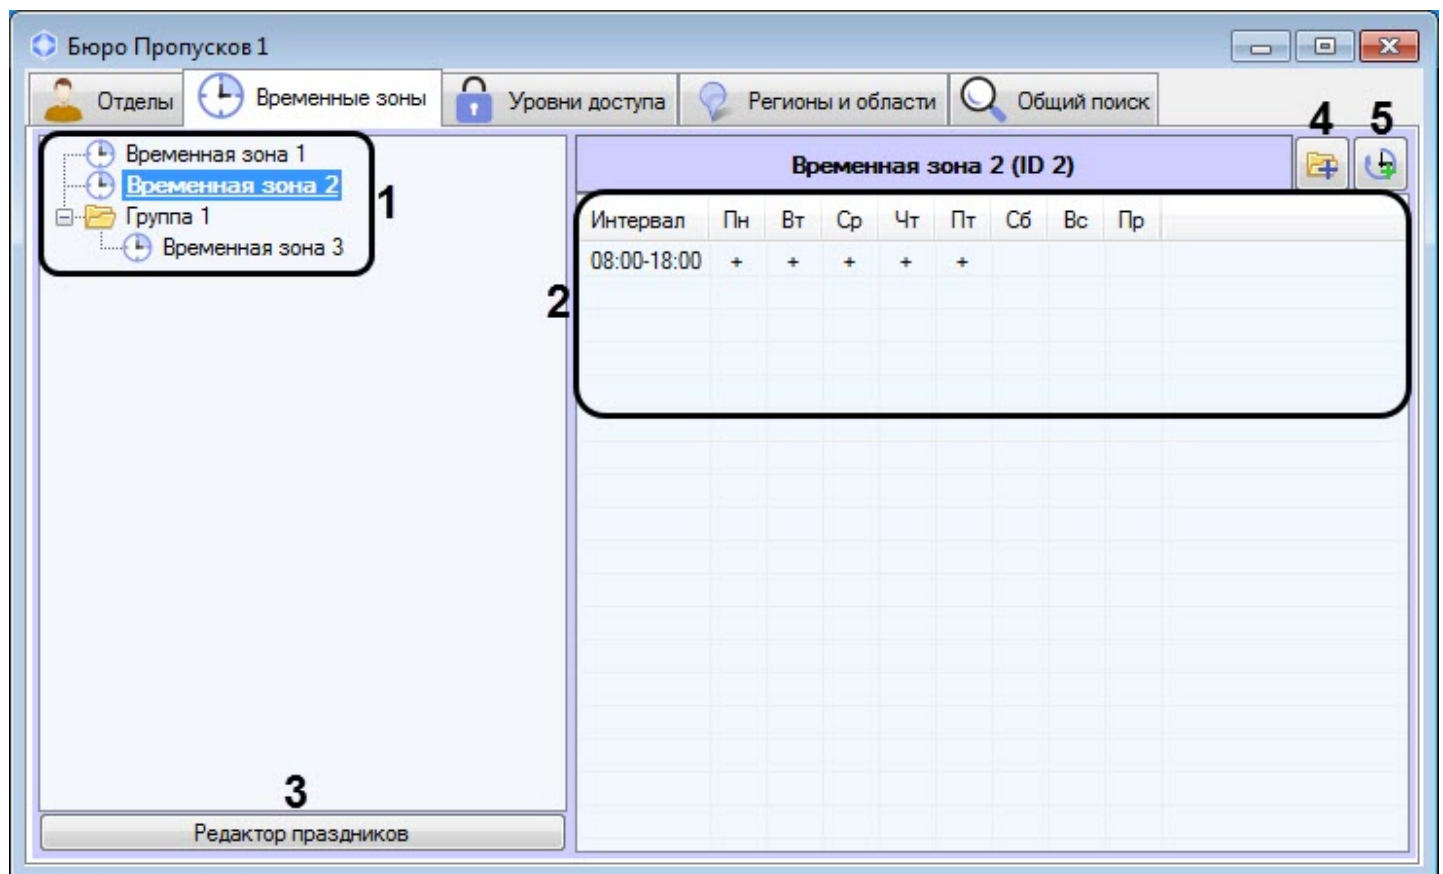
Бюро Пропусков 1

Отделы
Временные зоны
Уровни доступа
Регионы и области
Общий поиск

Временная зона 1
Временная зона 2
Группа 1
Временная зона 3

1

Временная зона 2 (ID 2)

4 5

2

| Интервал | Пн | Вт | Ср | Чт | Пт | Сб | Вс | Пр |
|---|---|---|---|---|---|---|---|---|
| 08:00-18:00 | + | + | + | + | + | | | |

3

Редактор праздников